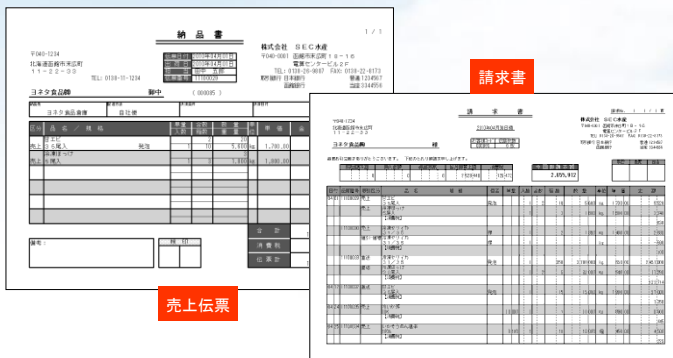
1 / 1

納品書

〒040-1234
北海道函館市末広町
11－22－33
TEL：0138-11-1234

株式会社 ＢＥＣ水産
〒040-0061 函館市末広町18－16
電算センタービル2Ｆ
TEL：0138-26-9087 FAX：0138-22-6173

ヨネタ食品御中

ヨネタ食品倉庫

エビ
5入
ホタテ
6入

売上伝票

請求書

請求書

株式会社 ＢＥＣ水産

2,405,912

備考

合計
消費税
伝票計